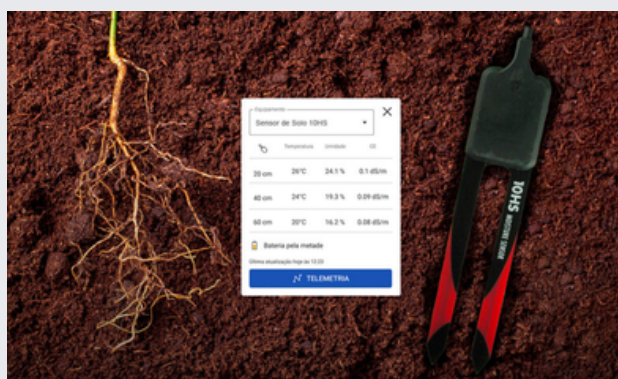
Equipamento

Sensor de Solo 10HS

| | Temperatura | Umidade | CE |
|---|---|---|---|
| 20 cm | 26°C | 24.1 % | 0.1 dS/m |
| 40 cm | 24°C | 19.3 % | 0.09 dS/m |
| 60 cm | 20°C | 16.2 % | 0.08 dS/m |

Bateria pela metade

Última atualização hoje às 12:20

TELEMETRIA

10HS